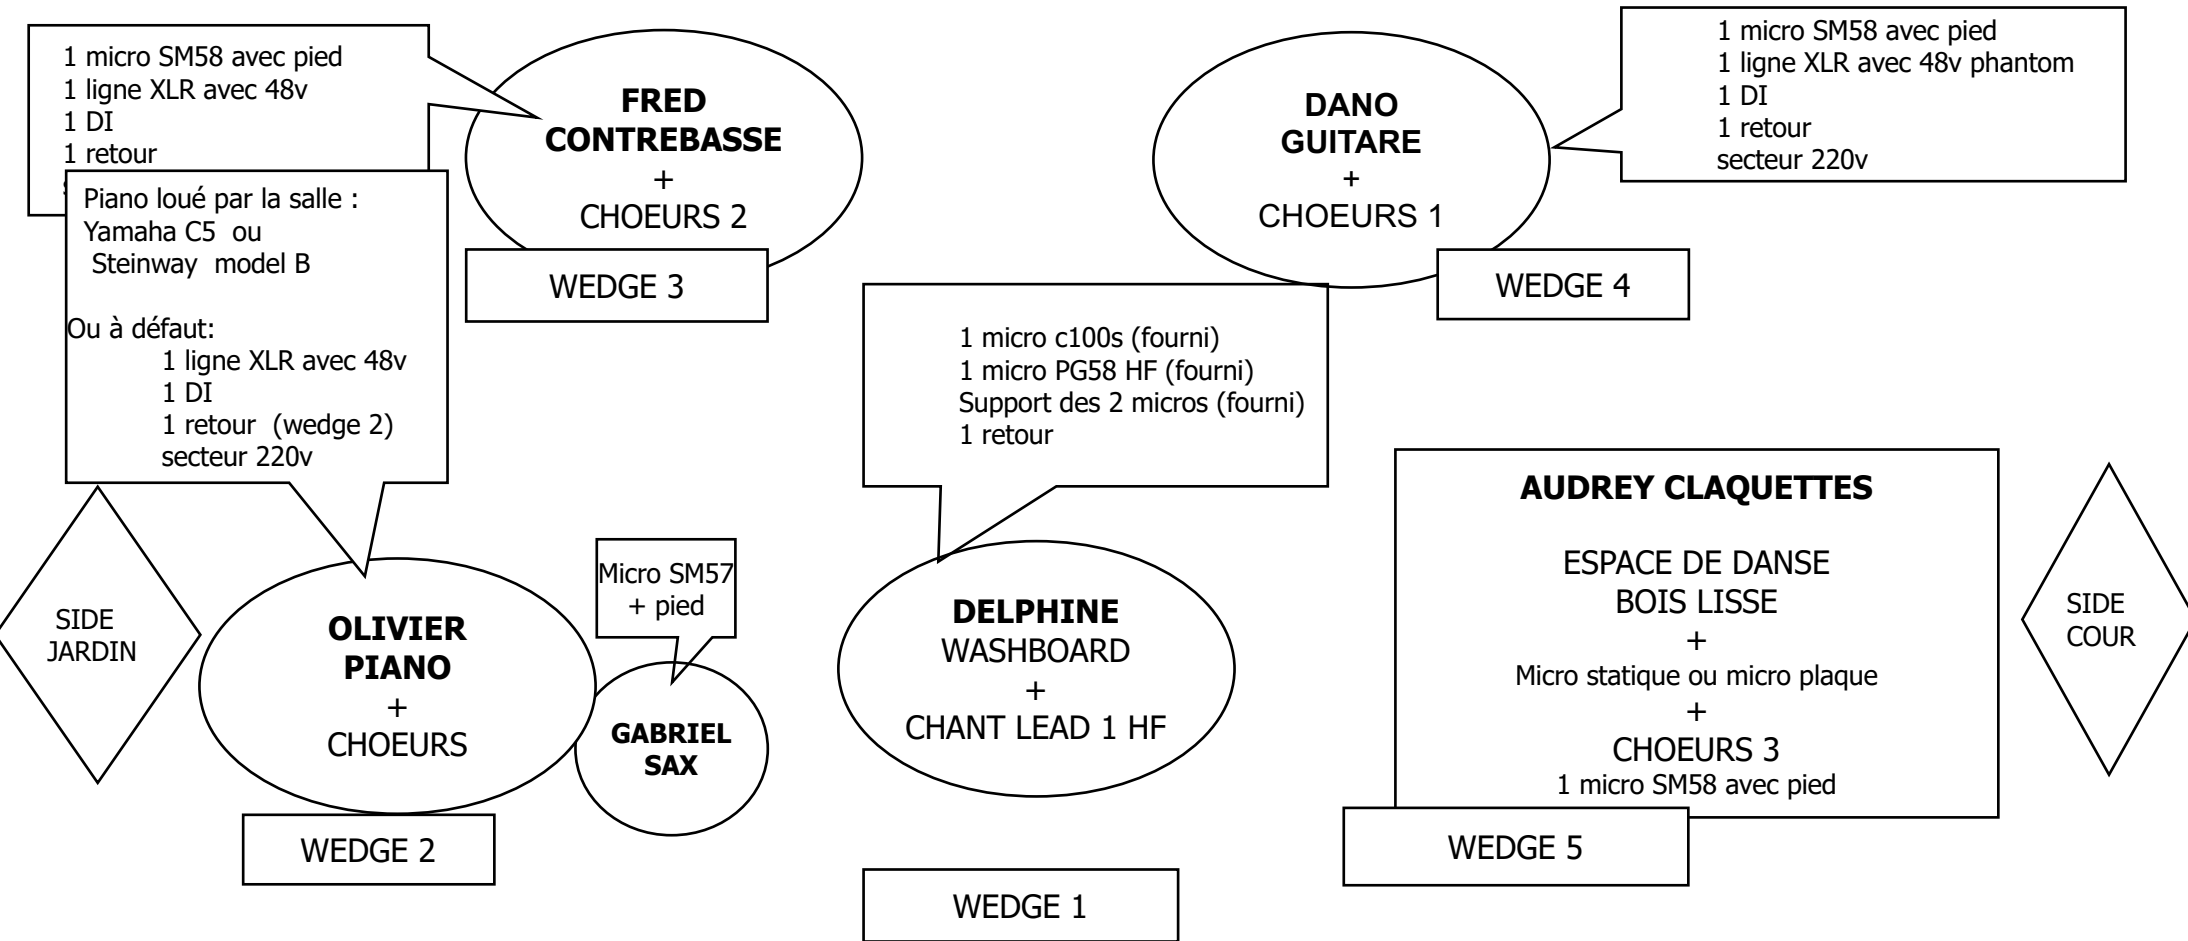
1 micro SM58 avec pied
1 ligne XLR avec 48v
1 DI
1 retour
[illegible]

FRED
CONTREBASSE
+
CHOEURS 2

WEDGE 3

Piano loué par la salle :
Yamaha C5 ou
Steinway model B

Ou à défaut:
1 ligne XLR avec 48v
1 DI
1 retour (wedge 2)
secteur 220v

DANO
GUITARE
+
CHOEURS 1

1 micro SM58 avec pied
1 ligne XLR avec 48v phantom
1 DI
1 retour
secteur 220v

WEDGE 4

1 micro c100s (fourni)
1 micro PG58 HF (fourni)
Support des 2 micros (fourni)
1 retour

AUDREY CLAQUETTES

ESPACE DE DANSE
BOIS LISSE
+
Micro statique ou micro plaque
+
CHOEURS 3
1 micro SM58 avec pied

SIDE
JARDIN

OLIVIER
PIANO
+
CHOEURS

Micro SM57
+ pied

GABRIEL
SAX

DELPHINE
WASHBOARD
+
CHANT LEAD 1 HF

SIDE
COUR

WEDGE 2

WEDGE 5

WEDGE 1